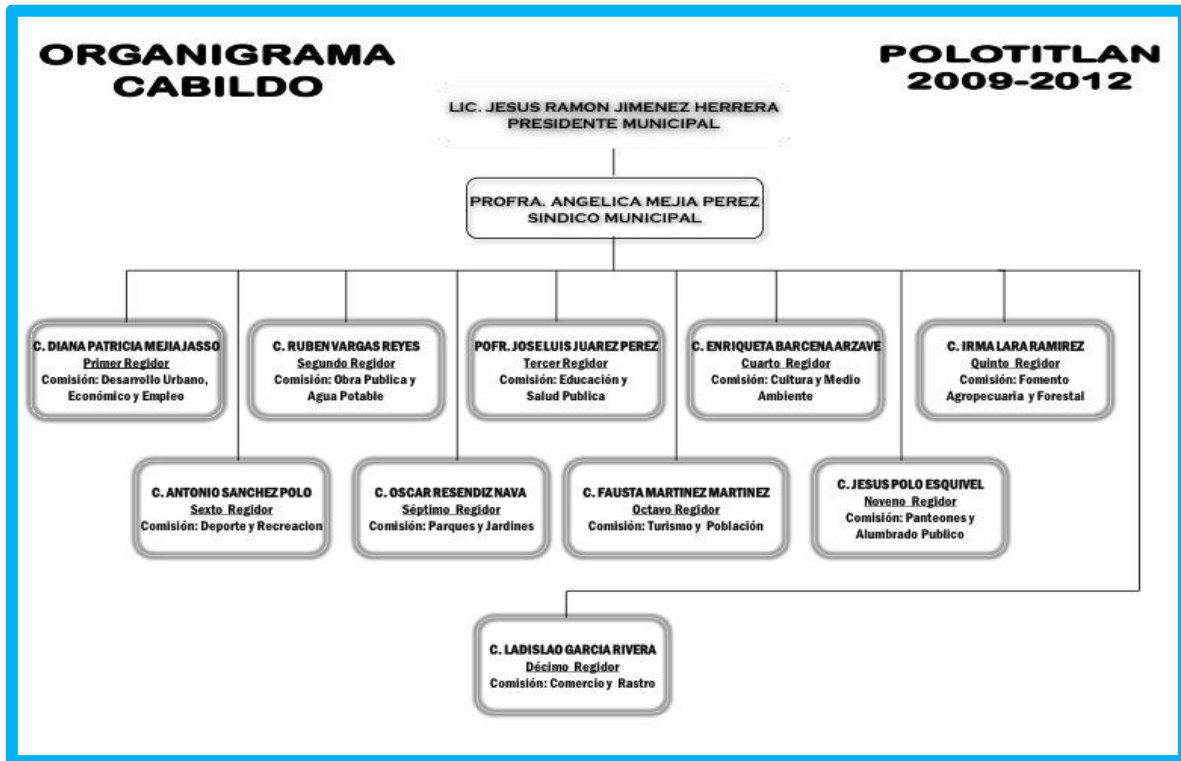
ORGANIGRAMA CABILDO

POLOTITLAN 2009-2012

LIC. JESUS RAMON JIMENEZ HERRERA
PRESIDENTE MUNICIPAL

PROFRA. ANGELICA MEJIA PEREZ
SINDICO MUNICIPAL

C. DIANA PATRICIA MEJIA JASSO
Primer Regidor
Comisión: Desarrollo Urbano, Económico y Empleo

C. RUBEN VARGAS REYES
Segundo Regidor
Comisión: Obra Publica y Agua Potable

POFR. JOSE LUIS JUAREZ PEREZ
Tercer Regidor
Comisión: Educación y Salud Publica

C. ENRIQUETA BARCENA ARZAVE
Cuarto Regidor
Comisión: Cultura y Medio Ambiente

C. IRMA LARA RAMIREZ
Quinto Regidor
Comisión: Fomento Agropecuaria y Forestal

C. ANTONIO SANCHEZ POLO
Sexto Regidor
Comisión: Deporte y Recreacion

C. OSCAR RESENDIZ NAVA
Séptimo Regidor
Comisión: Parques y Jardines

C. FAUSTA MARTINEZ MARTINEZ
Octavo Regidor
Comisión: Turismo y Población

C. JESUS POLO ESQUIVEL
Noveno Regidor
Comisión: Panteones y Alumbrado Publico

C. LADISLAO GARCIA RIVERA
Décimo Regidor
Comisión: Comercio y Rastro